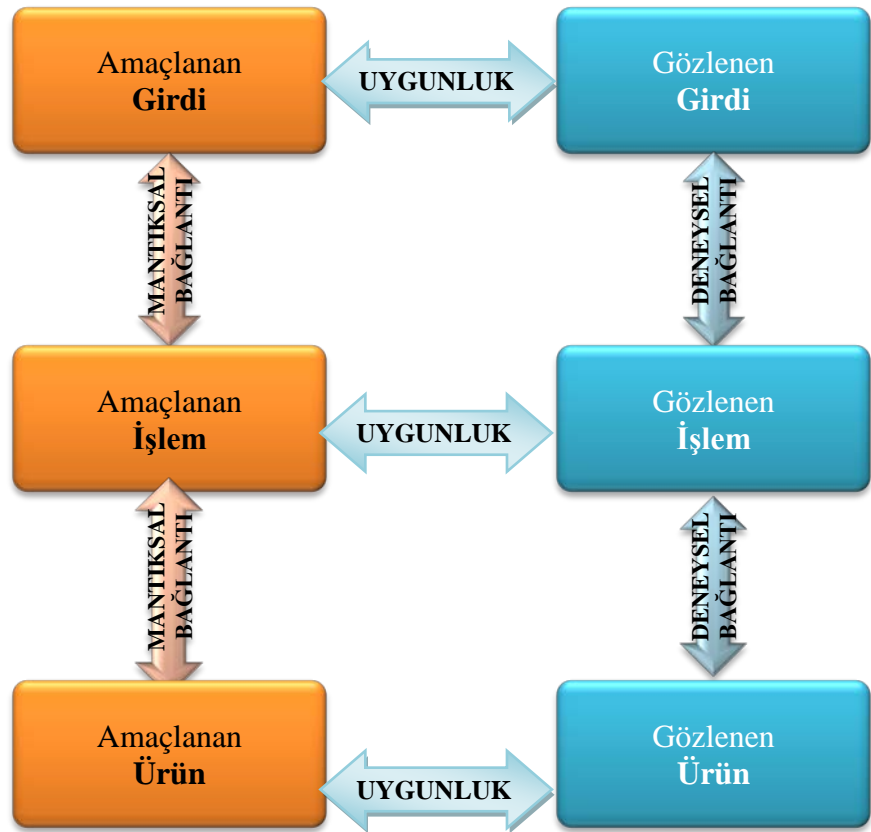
Amaçlanan
**Girdi**

UYGUNLUK

Gözlenen
**Girdi**

MANTIKSAL BAĞLANTI

DENEYSEL BAĞLANTI

Amaçlanan
**İşlem**

UYGUNLUK

Gözlenen
**İşlem**

MANTIKSAL BAĞLANTI

DENEYSEL BAĞLANTI

Amaçlanan
**Ürün**

UYGUNLUK

Gözlenen
**Ürün**